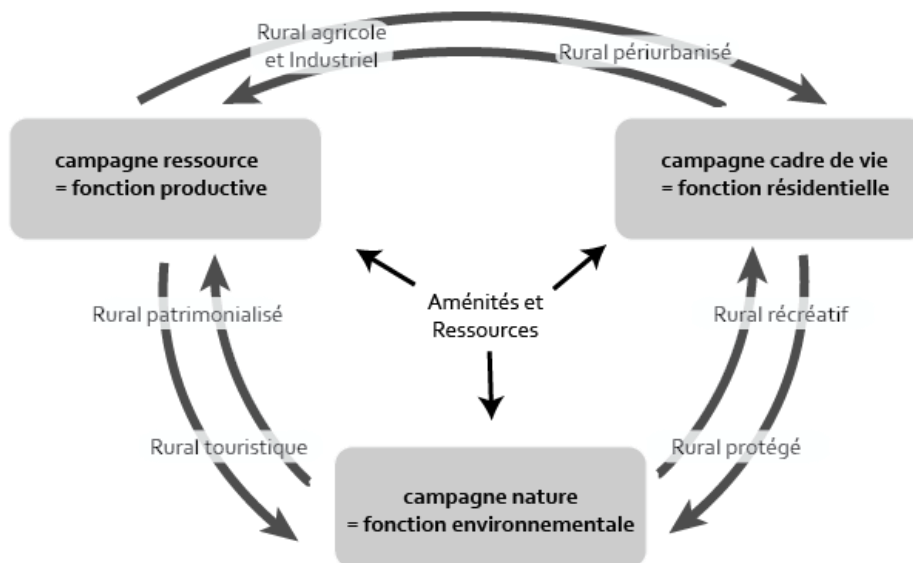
Rural agricole et Industriel

Rural périurbanisé

campagne ressource
= fonction productive

campagne cadre de vie
= fonction résidentielle

Rural patrimonialisé

Aménités et Ressources

Rural récréatif

Rural touristique

Rural protégé

campagne nature
= fonction environnementale